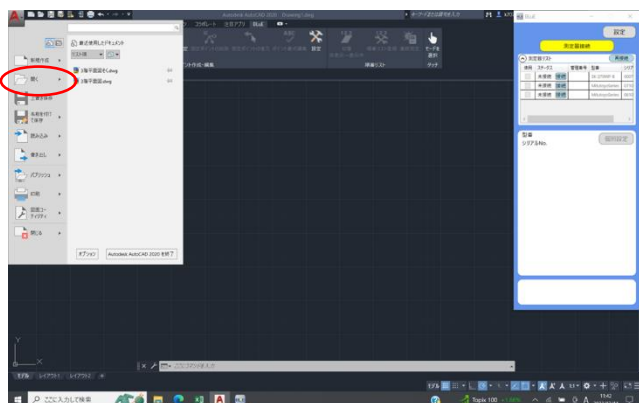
Autodesk AutoCAD 2020 Drawing1.dwg
キーワードまたは語句を入力
コラボレート
注目アプリ
測定
設定
マーク を 選択
タッチ
測定リスト
ブロック作成・編集
新規作成
開く
上書き保存
名前を付けて保存
読み込み
書き出し
パブリッシュ
印刷
図面ユーティリティ
閉じる
最近使用したドキュメント
ご注文順
1階平面図(その).dwg
1階平面図.dwg
オプション
Autodesk AutoCAD 2020 を終了
設定
測定器接続
測定器リスト
再接続
使用
ステータス
管理番号
型番
未接続
接続
型番
シリアルNo.
説明設定
モデル
レイアウト1
レイアウト2
ここに入力して検索
Topix 100